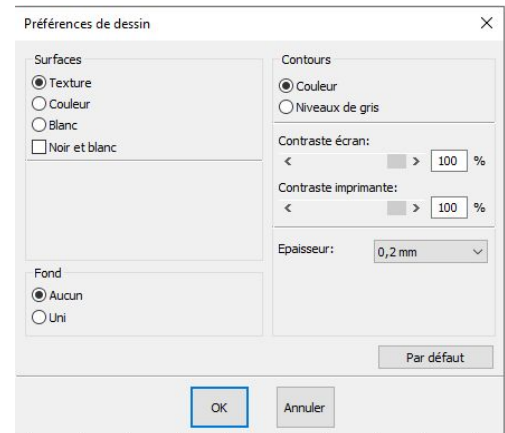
Préférences de dessin

×

Surfaces

Texture

Couleur

Blanc

Noir et blanc

Fond

Aucun

Uni

Contours

Couleur

Niveaux de gris

Contraste écran:

< > 100 %

Contraste imprimante:

< > 100 %

Epaisseur: 0,2 mm

Par défaut

OK

Annuler